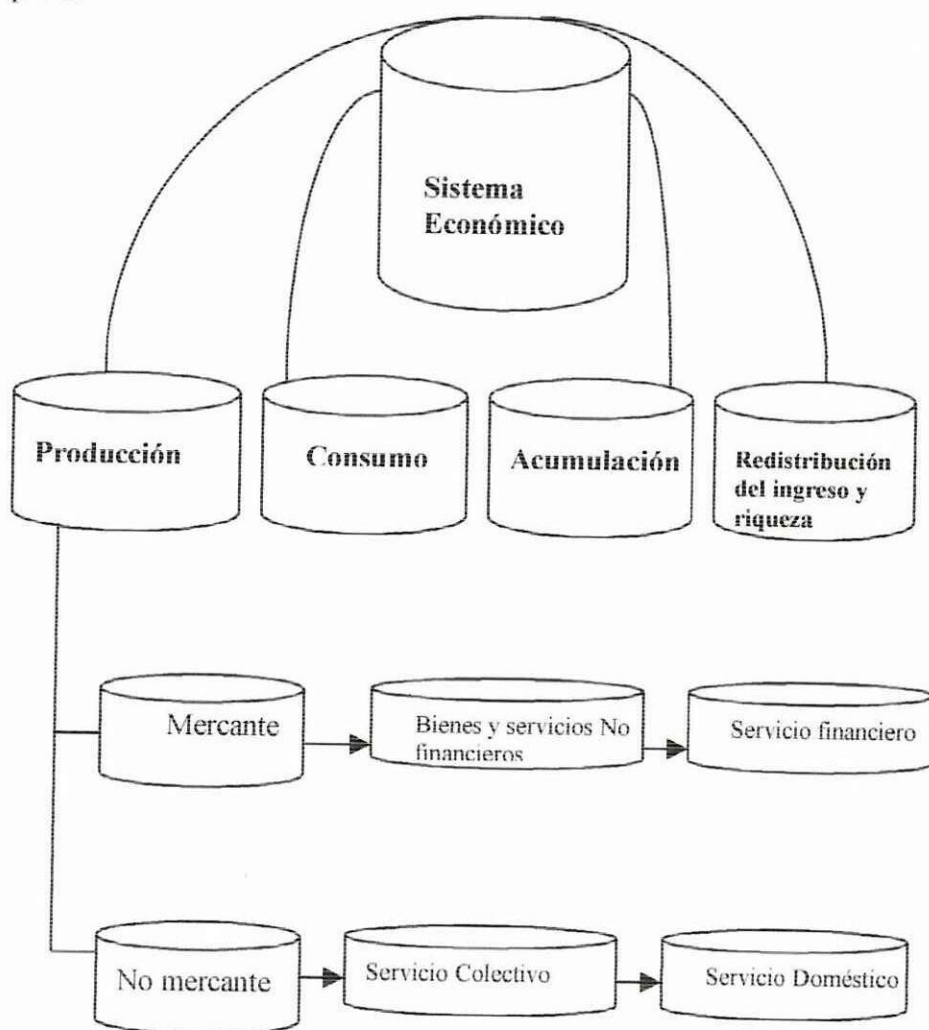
Sistema Económico

Producción

Consumo

Acumulación

Redistribución del ingreso y riqueza

Mercante

Bienes y servicios No financieros

Servicio financiero

No mercante

Servicio Colectivo

Servicio Doméstico